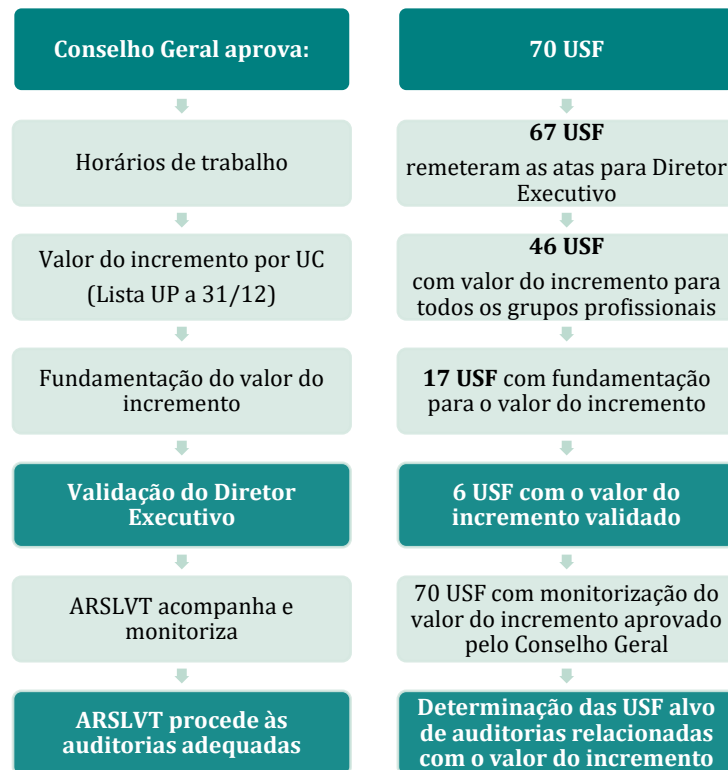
Conselho Geral aprova:

Horários de trabalho

Valor do incremento por UC

(Lista UP a 31/12)

Fundamentação do valor do incremento

Validação do Diretor Executivo

ARSLVT acompanha e monitoriza

ARSLVT procede às auditorias adequadas

70 USF

67 USF

remeteram as atas para Diretor Executivo

46 USF

com valor do incremento para todos os grupos profissionais

17 USF com fundamentação para o valor do incremento

6 USF com o valor do incremento validado

70 USF com monitorização do valor do incremento aprovado pelo Conselho Geral

Determinação das USF alvo de auditorias relacionadas com o valor do incremento